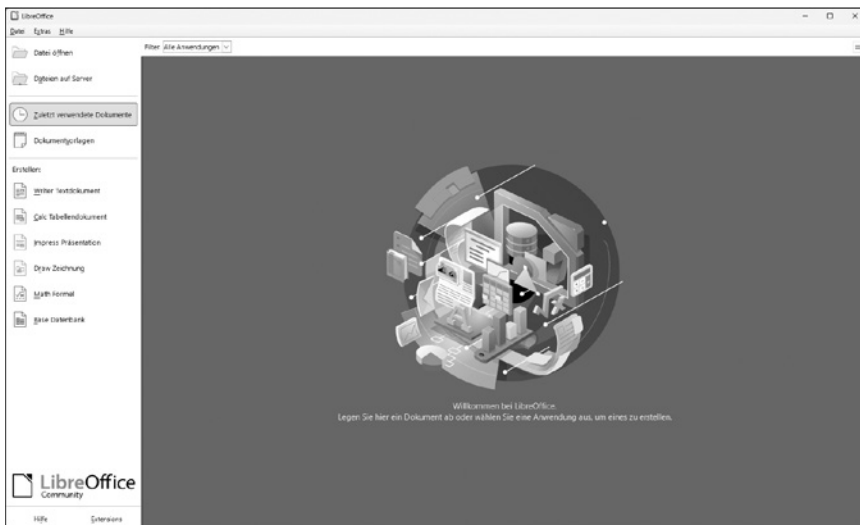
LibreOffice

Datei Extras Hilfe

Datei öffnen

Dateien auf Server

Zuletzt verwendete Dokumente

Dokumentvorlagen

Erstellen:

Writer Textdokument

Calc Tabellendokument

Impress Präsentation

Draw Zeichnung

Math Formel

Base Datenbank

Filter Alle Anwendungen

Willkommen bei LibreOffice.
Legen Sie hier ein Dokument ab oder wählen Sie eine Anwendung aus, um eines zu erstellen.

LibreOffice Community

Hilfe Extensions